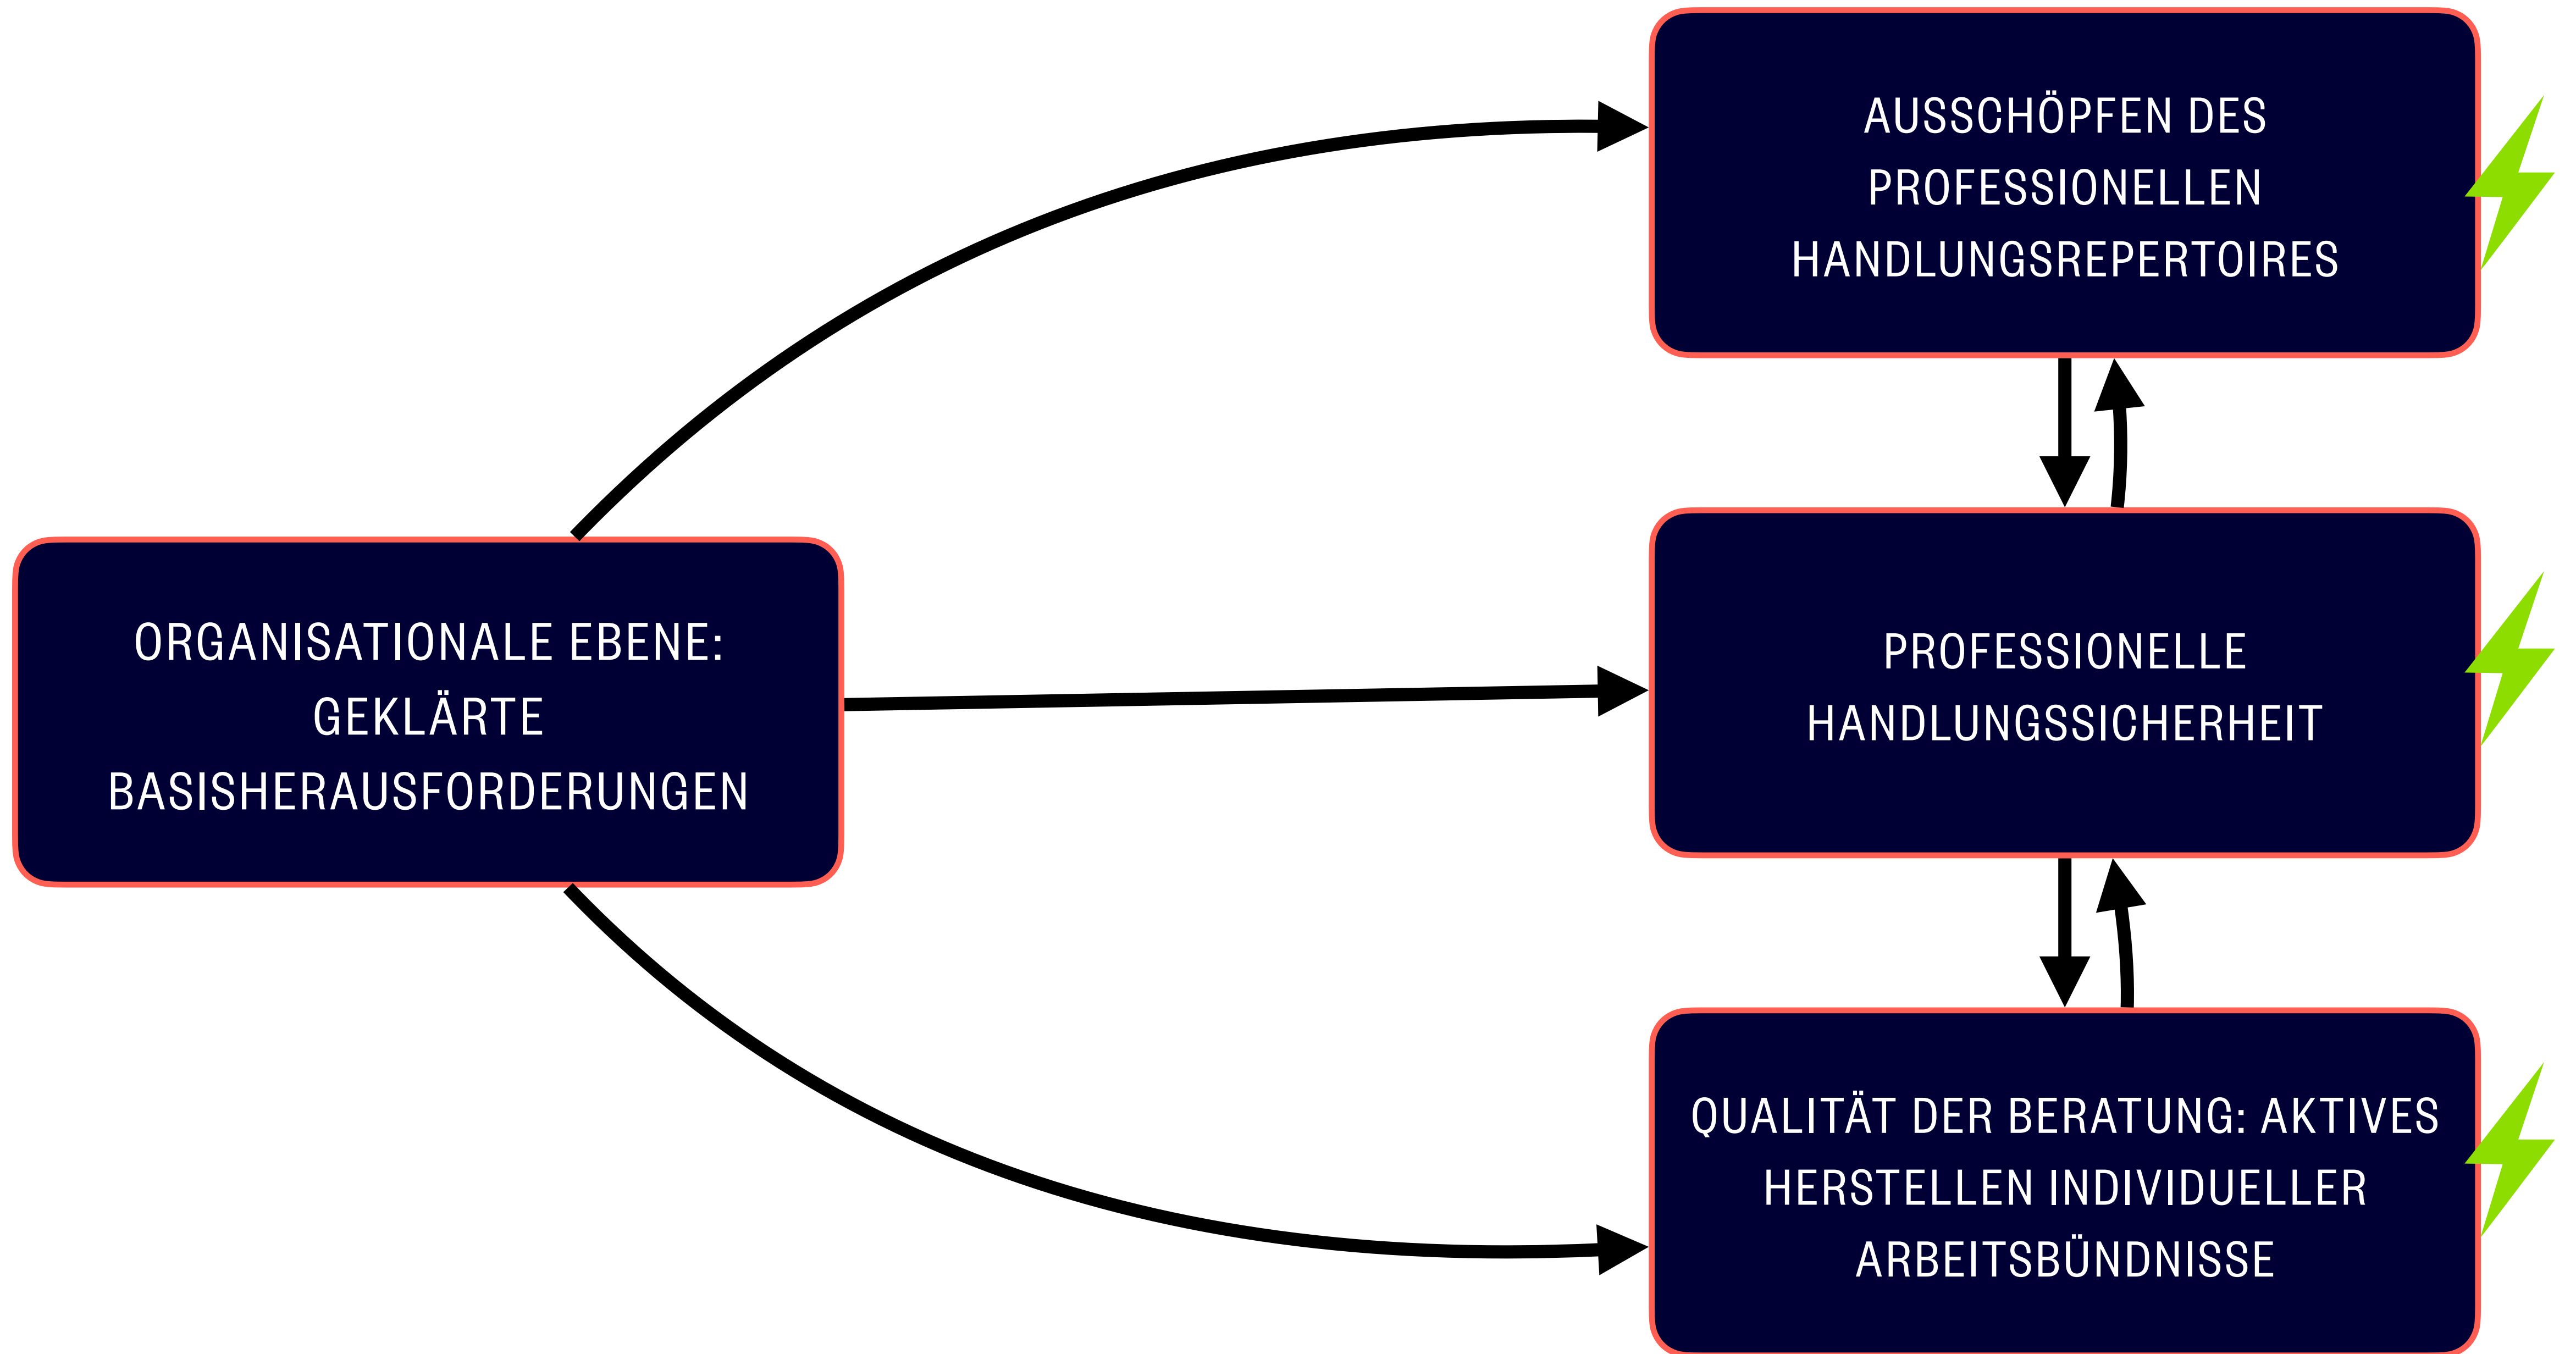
AUSSCHÖPFEN DES PROFESSIONELLEN HANDLUNGSREPERTOIRES

ORGANISATIONALE EBENE: GEKLÄRTE BASISHERAUSFORDERUNGEN

PROFESSIONELLE HANDLUNGSSICHERHEIT

QUALITÄT DER BERATUNG: AKTIVES HERSTELLEN INDIVIDUELLER ARBEITSBÜNDNISSE